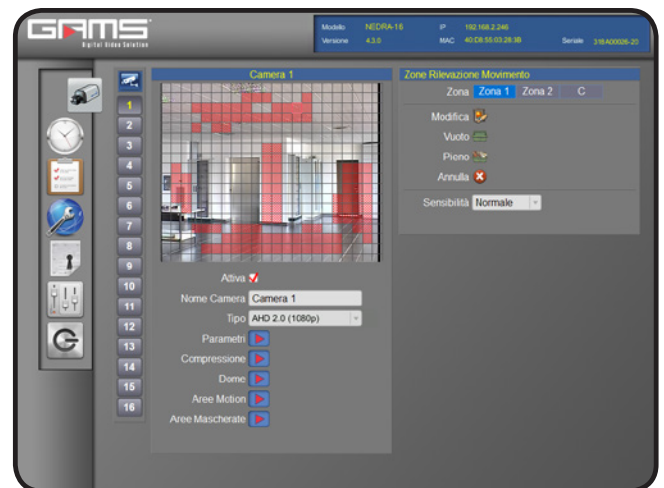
GAMS
Digital Video Solution

Modello NEDRA-16
Versione 4.3.0
IP 192.168.2.246
MAC 40:D8:55:03:28:38
Seriale 318A00026-20

Camera 1

1
2
3
4
5
6
7
8
9
10
11
12
13
14
15
16

Attiva
Nome Camera Camera 1
Tipo AHD 2.0 (1080p)
Parametri
Compressione
Dome
Aree Motion
Aree Mascherate

Zone Rilevazione Movimento
Zona Zona 1 Zona 2 C
Modifica
Vuoto
Pieno
Annulla
Sensibilità Normale